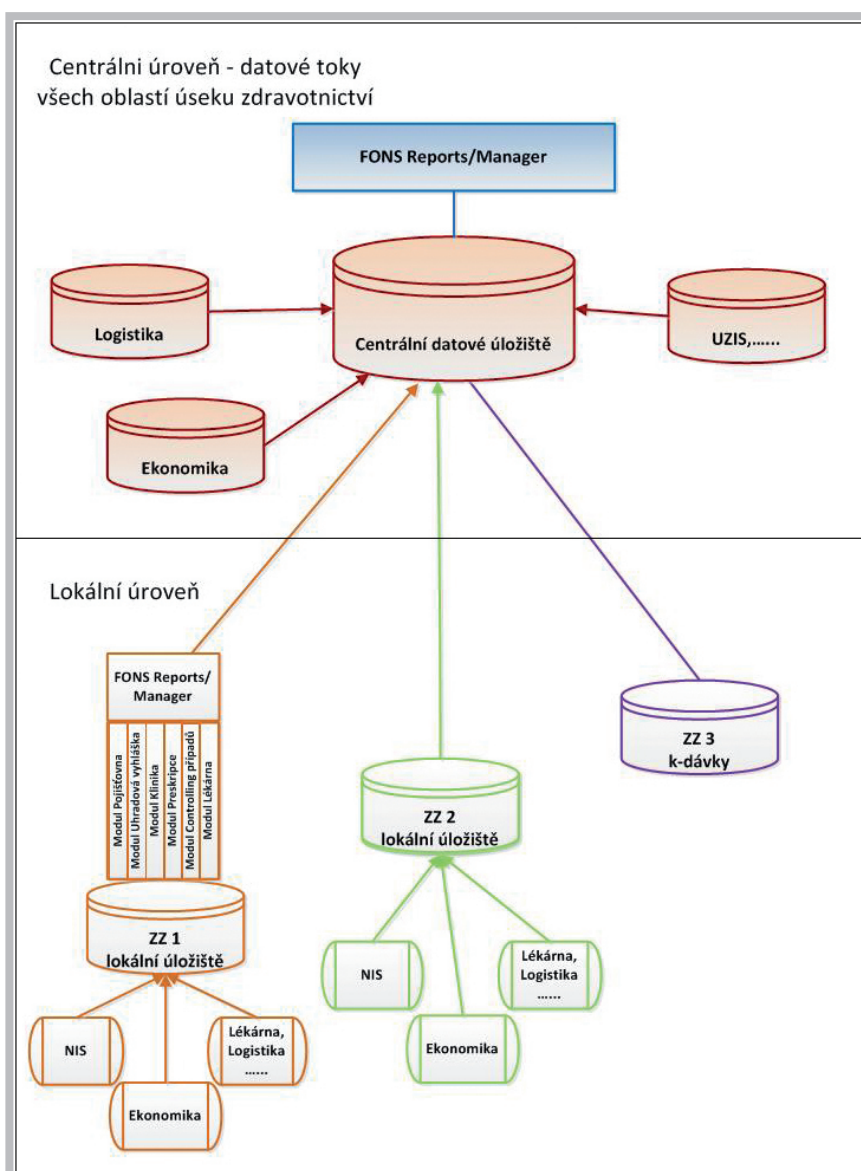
Centrálni úroveň - datové toky všech oblastí úseku zdravotnictví

FONS Reports/Manager

Logistika

Centrální datové úložiště

UZIS,......

Ekonomika

Lokální úroveň

FONS Reports/ Manager

Modul Pojišťovna

Modul Úhradová vyhláška

Modul Klinika

Modul Preskripce

Modul Controlling případů

Modul Lékárna

ZZ 1
lokální úložiště

NIS

Ekonomika

Lékárna, Logistika ......

ZZ 2
lokální úložiště

NIS

Ekonomika

Lékárna, Logistika ......

ZZ 3
k-dávky